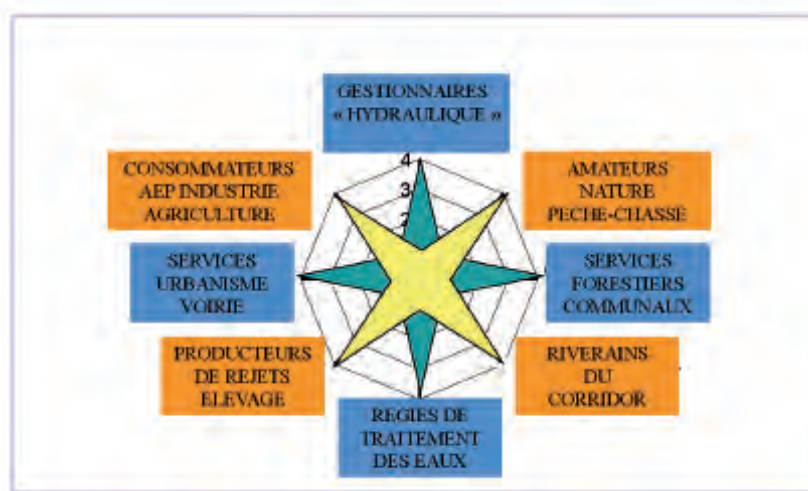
GESTIONNAIRES « HYDRAULIQUE »

CONSOMMATEURS AEP INDUSTRIE AGRICULTURE

AMATEURS NATURE PECHE-CHASSE

4
3
2

SERVICES URBANISME VOIRIE

SERVICES FORESTIERS COMMUNAUX

PRODUCTEURS DE REJETS ELEVAGE

RIVERAINS DU CORRIDOR

REGIES DE TRAITEMENT DES EAUX